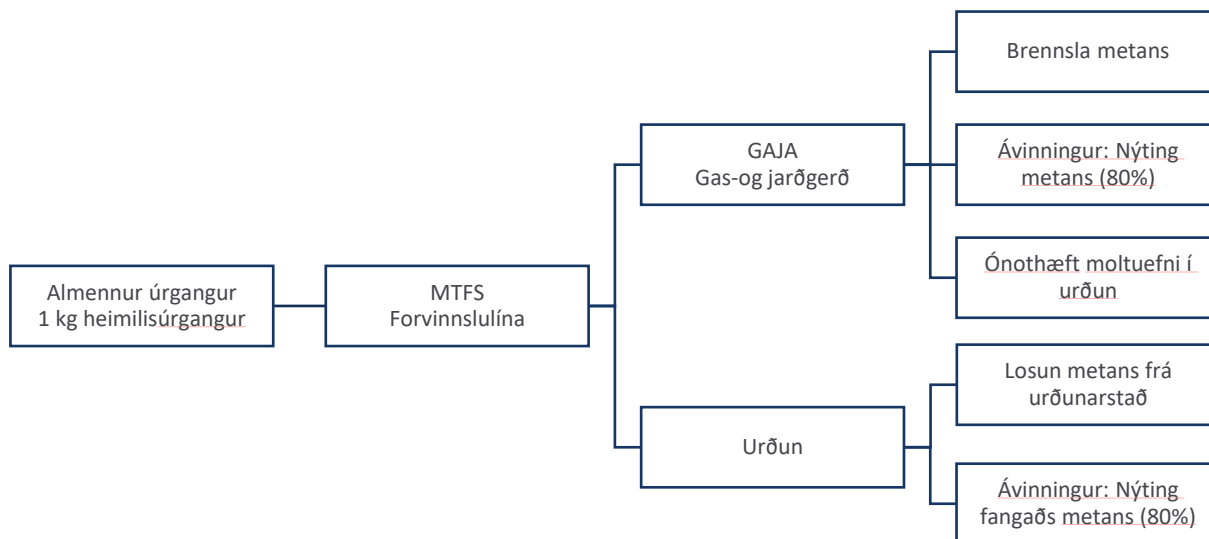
Almennur úrgangur
1 kg heimilisúrgangur

MTFS
Forvinnslulína

GAJA
Gas-og jarðgerð

Brennsla metans

Ávinningur: Nýting metans (80%)

Ónothæft moltuefni í urðun

Urðun

Losun metans frá urðunarstað

Ávinningur: Nýting fangaðs metans (80%)